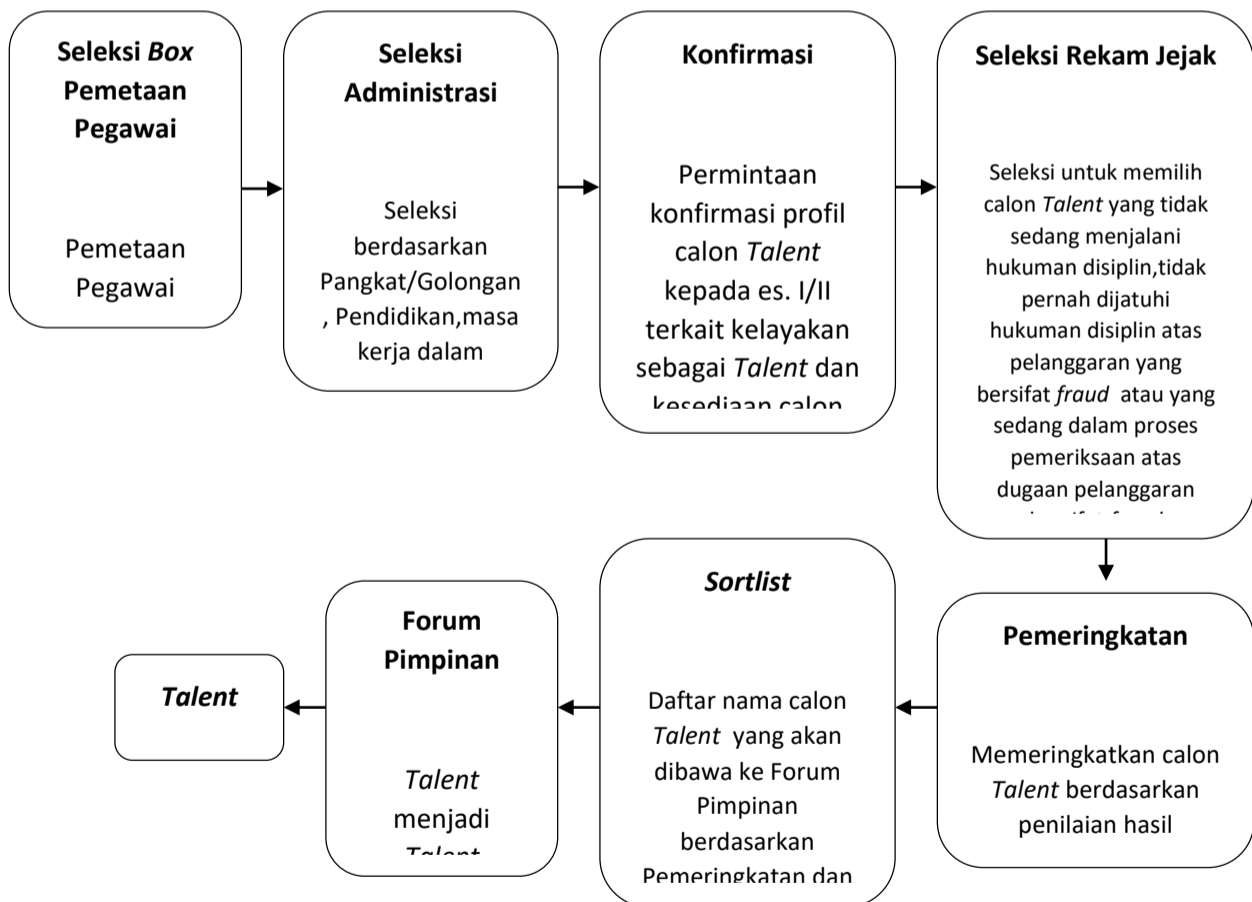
Seleksi *Box* Pemetaan Pegawai

Pemetaan Pegawai

Seleksi Administrasi

Seleksi berdasarkan Pangkat/Golongan , Pendidikan,masa kerja dalam

Konfirmasi

Permintaan konfirmasi profil calon *Talent* kepada es. I/II terkait kelayakan sebagai *Talent* dan kesediaan calon

Seleksi Rekam Jejak

Seleksi untuk memilih calon *Talent* yang tidak sedang menjalani hukuman disiplin,tidak pernah dijatuhi hukuman disiplin atas pelanggaran yang bersifat *fraud* atau yang sedang dalam proses pemeriksaan atas dugaan pelanggaran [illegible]

Pemeringkatan

Memeringkatkan calon *Talent* berdasarkan penilaian hasil

*Sortlist*

Daftar nama calon *Talent* yang akan dibawa ke Forum Pimpinan berdasarkan Pemeringkatan dan

Forum Pimpinan

*Talent* menjadi *Talent*

*Talent*